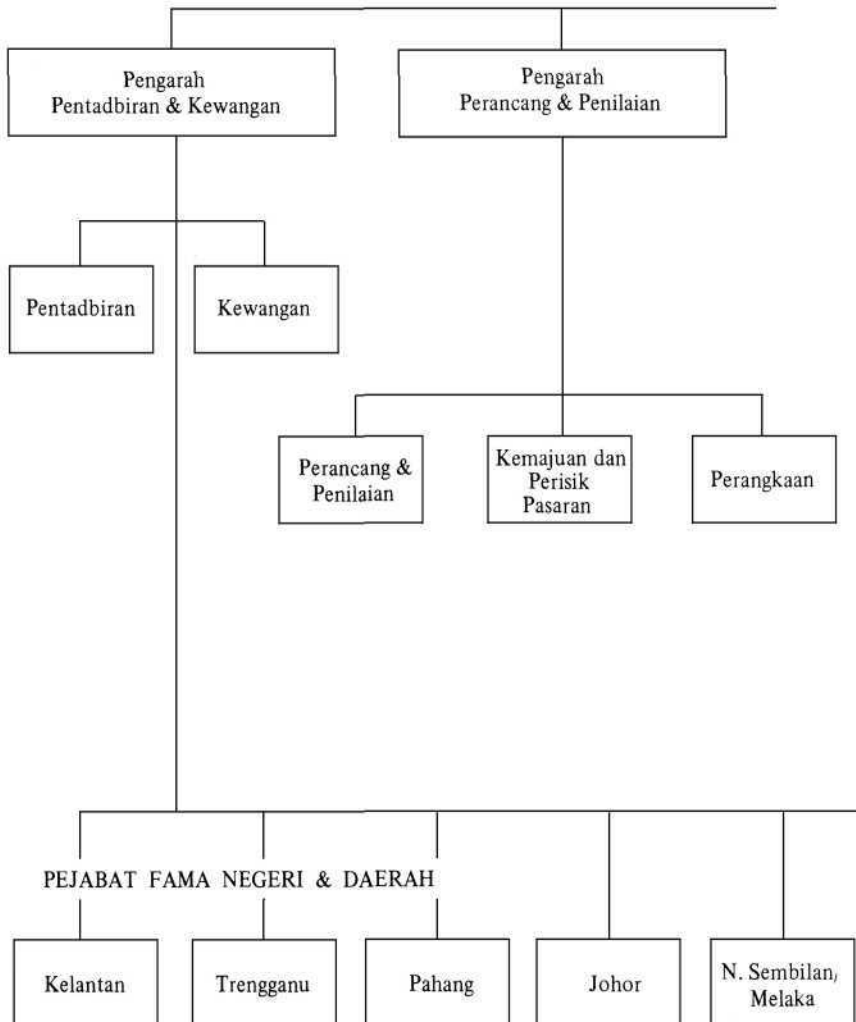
Pengarah Pentadbiran & Kewangan

Pengarah Perancang & Penilaian

Pentadbiran

Kewangan

Perancang & Penilaian

Kemajuan dan Perisik Pasaran

Perangkaan

PEJABAT FAMA NEGERI & DAERAH

Kelantan

Trengganu

Pahang

Johor

N. Sembilan, Melaka